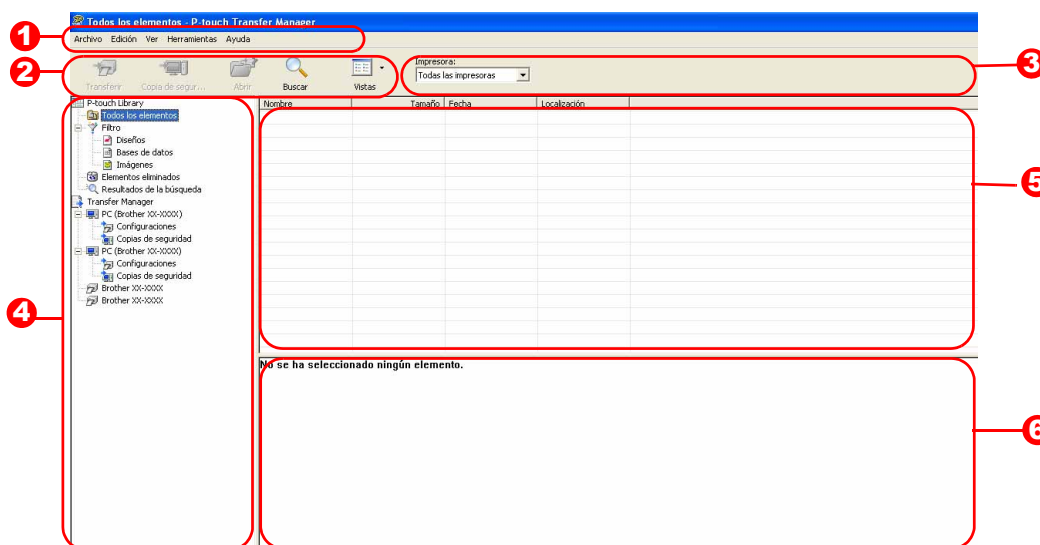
Todos los elementos - P-touch Transfer Manager

1

Archivo Edición Ver Herramientas Ayuda

2

Transferir Copia de segur... Abrir Buscar Vistas

Impresora:
Todas las impresoras

3

P-touch Library
Todos los elementos
Filtro
Diseños
Bases de datos
Imágenes
Elementos eliminados
Resultados de la búsqueda
Transfer Manager
PC (Brother XX-XXXX)
Configuraciones
Copias de seguridad
PC (Brother XX-XXXX)
Configuraciones
Copias de seguridad
Brother XX-XXXX
Brother XX-XXXX

4

| Nombre | Tamaño | Fecha | Localización |
|---|---|---|---|

5

No se ha seleccionado ningún elemento.

6